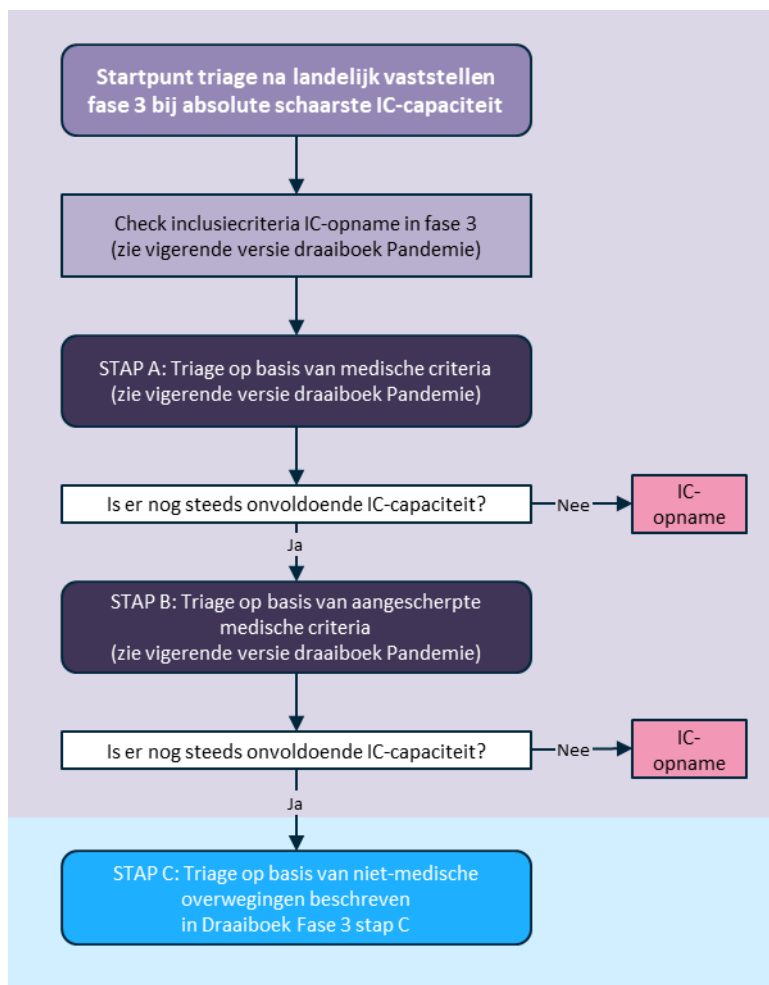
Startpunt triage na landelijk vaststellen fase 3 bij absolute schaarste IC-capaciteit

Check inclusiecriteria IC-opname in fase 3 (zie vigerende versie draaiboek Pandemie)

STAP A: Triage op basis van medische criteria (zie vigerende versie draaiboek Pandemie)

Is er nog steeds onvoldoende IC-capaciteit?

Nee

IC-opname

Ja

STAP B: Triage op basis van aangescherpte medische criteria (zie vigerende versie draaiboek Pandemie)

Is er nog steeds onvoldoende IC-capaciteit?

Nee

IC-opname

Ja

STAP C: Triage op basis van niet-medische overwegingen beschreven in Draaiboek Fase 3 stap C